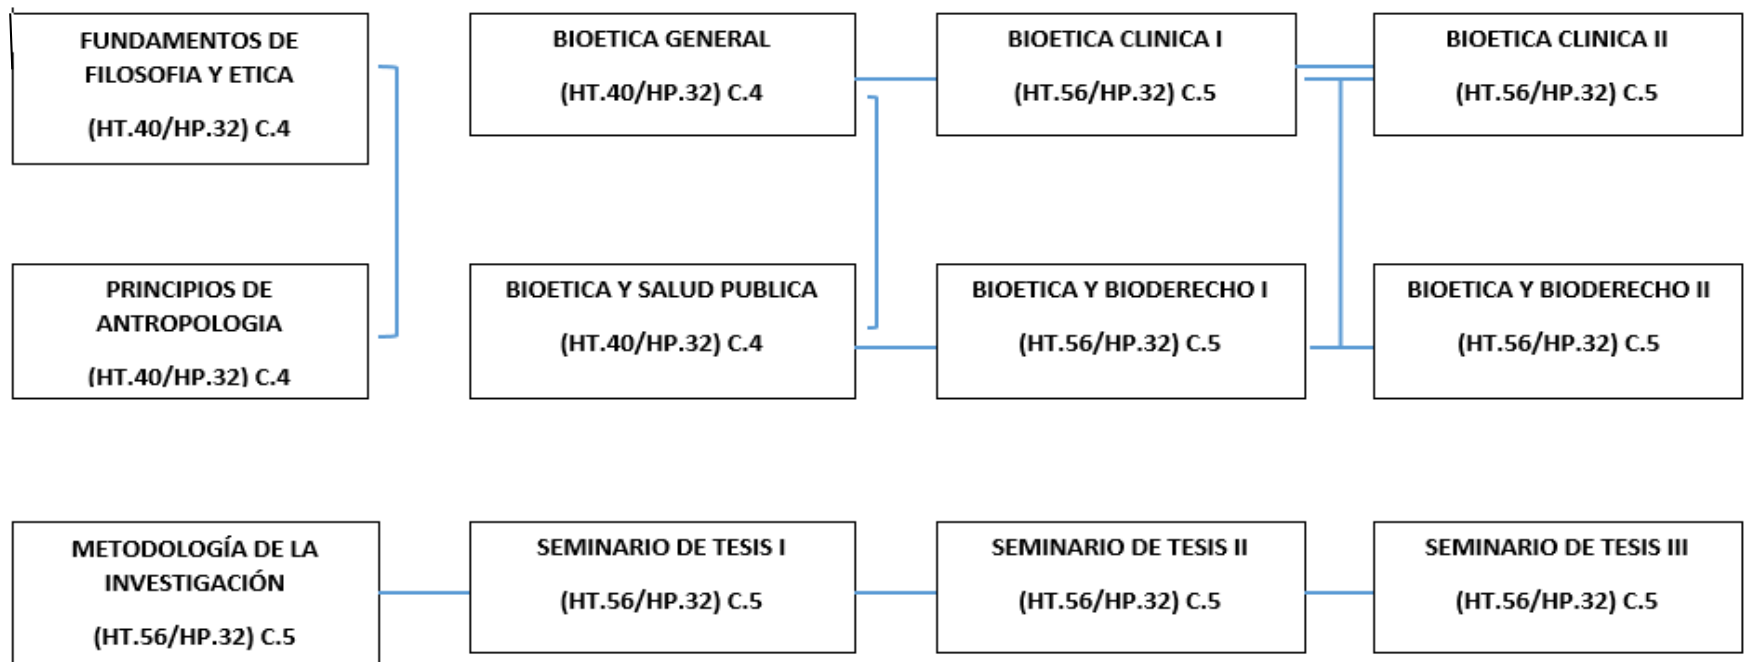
FUNDAMENTOS DE FILOSOFIA Y ETICA

(HT.40/HP.32) C.4

BIOETICA GENERAL

(HT.40/HP.32) C.4

BIOETICA CLINICA I

(HT.56/HP.32) C.5

BIOETICA CLINICA II

(HT.56/HP.32) C.5

PRINCIPIOS DE ANTROPOLOGIA

(HT.40/HP.32) C.4

BIOETICA Y SALUD PUBLICA

(HT.40/HP.32) C.4

BIOETICA Y BIODERECHO I

(HT.56/HP.32) C.5

BIOETICA Y BIODERECHO II

(HT.56/HP.32) C.5

METODOLOGÍA DE LA INVESTIGACIÓN

(HT.56/HP.32) C.5

SEMINARIO DE TESIS I

(HT.56/HP.32) C.5

SEMINARIO DE TESIS II

(HT.56/HP.32) C.5

SEMINARIO DE TESIS III

(HT.56/HP.32) C.5